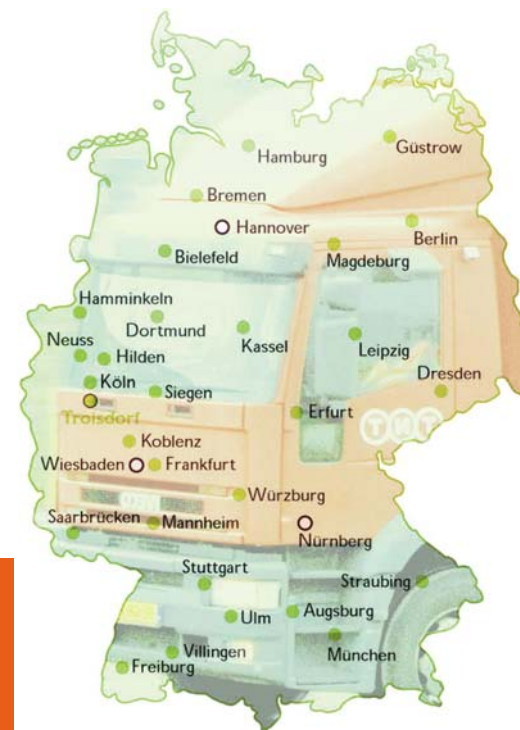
Hamburg
Güstrow
Bremen
Hannover
Berlin
Bielefeld
Magdeburg
Hamminkeln
Dortmund
Neuss
Kassel
Leipzig
Hilden
Köln
Dresden
Siegen
Troisdorf
Erfurt
TNT
Koblenz
Wiesbaden
Frankfurt
Würzburg
Saarbrücken
Mannheim
Nürnberg
Stuttgart
Straubing
Ulm
Augsburg
München
Villingen
Freiburg